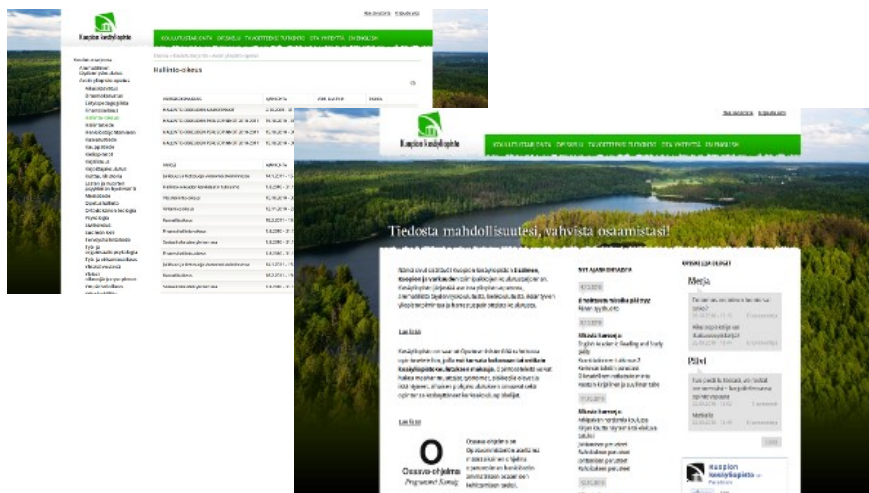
Kuopion kesälukio

KOULUTUSTARJONTA OPISKELU TAVOITTEENA TUTKINTO OTA YHTEYTTÄ IN ENGLISH

Hallinto-oikeus

Kuopion kesälukio

KOULUTUSTARJONTA OPISKELU TAVOITTEENA TUTKINTO OTA YHTEYTTÄ IN ENGLISH

Tiedosta mahdollisuutesi, vahvista osaamistasi!

Lue lisää

Lue lisää

Ossava-ohjelma

NYT AJANKOHTAISTA

OPISKELIJA BLOGIT

Merja

Päivi

Kuopion kesälukio